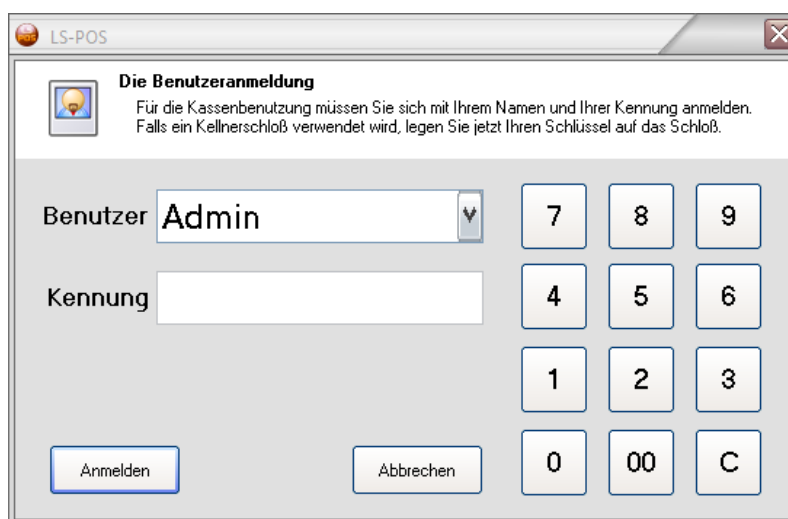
LS-POS

Die Benutzeranmeldung

Für die Kassenbenutzung müssen Sie sich mit Ihrem Namen und Ihrer Kennung anmelden. Falls ein Kellnerschloß verwendet wird, legen Sie jetzt Ihren Schlüssel auf das Schloß.

Benutzer Admin

Kennung

7 8 9
4 5 6
1 2 3
0 00 C

Anmelden

Abbrechen